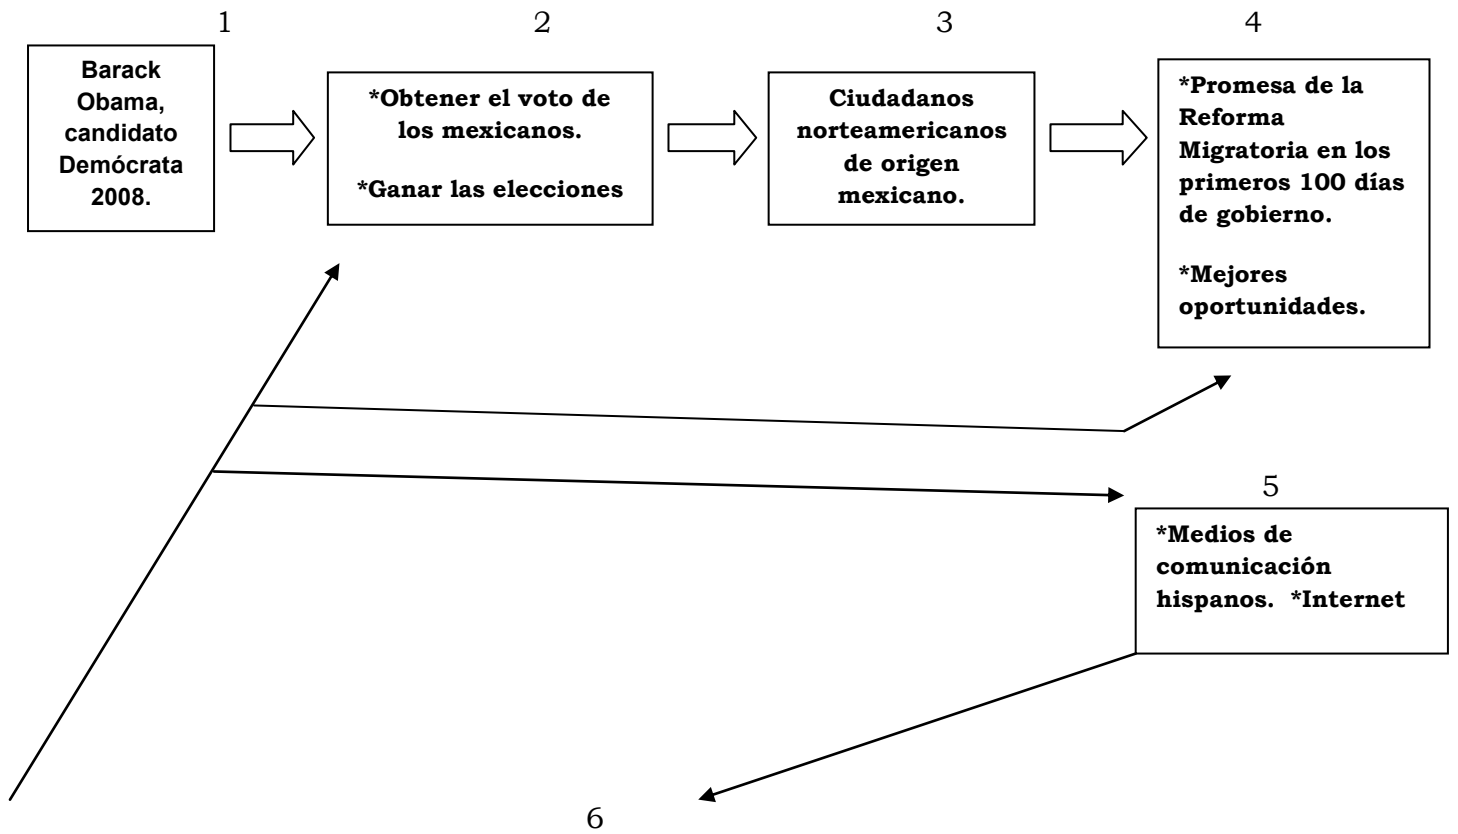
1

Barack Obama, candidato Demócrata 2008.

2

*Obtener el voto de los mexicanos.

*Ganar las elecciones

3

Ciudadanos norteamericanos de origen mexicano.

4

*Promesa de la Reforma Migratoria en los primeros 100 días de gobierno.

*Mejores oportunidades.

5

*Medios de comunicación hispanos. *Internet

6